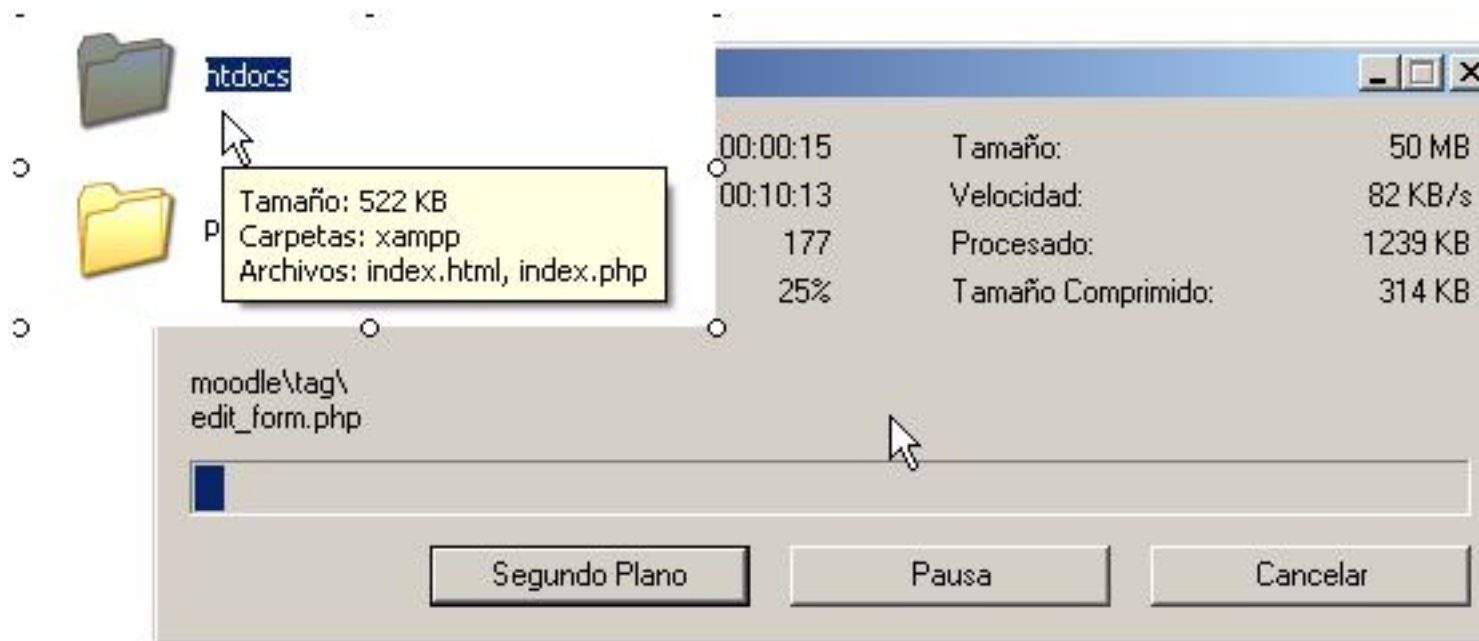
htdocs

P

Tamaño: 522 KB
Carpetas: xampp
Archivos: index.html, index.php

| 00:00:15 | Tamaño: | 50 MB |
|---|---|---|
| 00:10:13 | Velocidad: | 82 KB/s |
| 177 | Procesado: | 1239 KB |
| 25% | Tamaño Comprimido: | 314 KB |

moodle\tag\
edit_form.php

Segundo Plano
Pausa
Cancelar